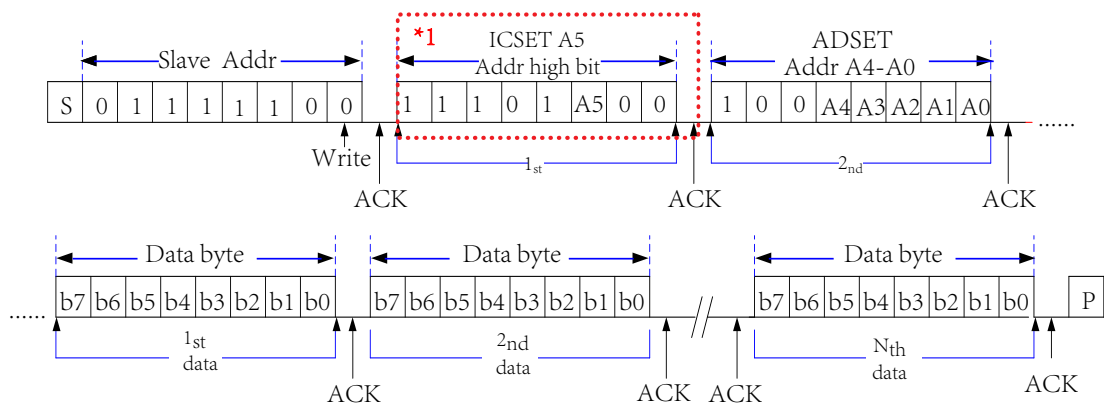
Slave Addr

*1

ICSET A5
Addr high bit

ADSET
Addr A4-A0

| S | 0 | 1 | 1 | 1 | 1 | 1 | 0 | 0 |
|---|---|---|---|---|---|---|---|---|

| 1 | 1 | 1 | 0 | 1 | A5 | 0 | 0 |
|---|---|---|---|---|---|---|---|

| 1 | 0 | 0 | A4 | A3 | A2 | A1 | A0 |
|---|---|---|---|---|---|---|---|

......

Write
ACK
$1_{st}$
ACK
$2_{nd}$
ACK

Data byte
Data byte
Data byte

......

| b7 | b6 | b5 | b4 | b3 | b2 | b1 | b0 |
|---|---|---|---|---|---|---|---|

| b7 | b6 | b5 | b4 | b3 | b2 | b1 | b0 |
|---|---|---|---|---|---|---|---|

| b7 | b6 | b5 | b4 | b3 | b2 | b1 | b0 |
|---|---|---|---|---|---|---|---|

P

$1_{st}$
data
ACK
$2nd$
data
ACK
ACK
$N_{th}$
data
ACK